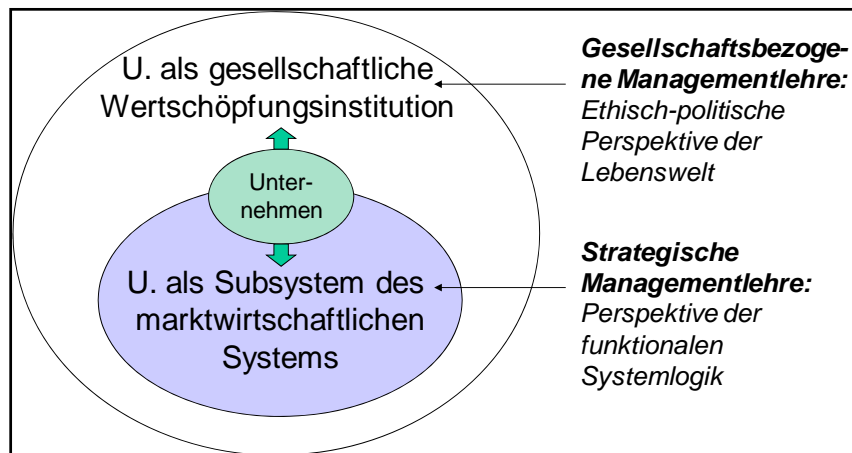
U. als gesellschaftliche Wertschöpfungsinstitution

Unternehmen

U. als Subsystem des marktwirtschaftlichen Systems

**Gesellschaftsbezogene Managementlehre:**
*Ethisch-politische Perspektive der Lebenswelt*

**Strategische Managementlehre:**
*Perspektive der funktionalen Systemlogik*